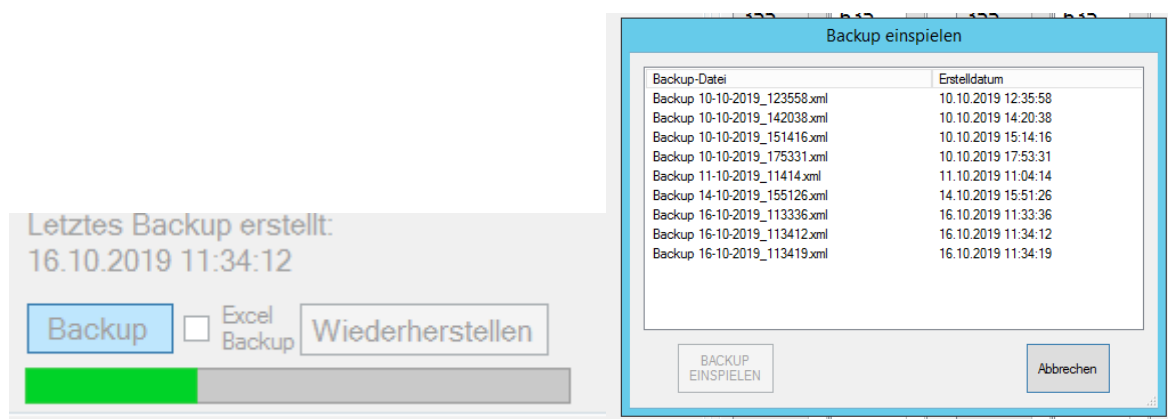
Letztes Backup erstellt:
16.10.2019 11:34:12

Backup
Excel Backup
Wiederherstellen

Backup einspielen

| Backup-Datei | Erstelldatum |
|---|---|
| Backup 10-10-2019_123558.xml | 10.10.2019 12:35:58 |
| Backup 10-10-2019_142038.xml | 10.10.2019 14:20:38 |
| Backup 10-10-2019_151416.xml | 10.10.2019 15:14:16 |
| Backup 10-10-2019_175331.xml | 10.10.2019 17:53:31 |
| Backup 11-10-2019_11414.xml | 11.10.2019 11:04:14 |
| Backup 14-10-2019_155126.xml | 14.10.2019 15:51:26 |
| Backup 16-10-2019_113336.xml | 16.10.2019 11:33:36 |
| Backup 16-10-2019_113412.xml | 16.10.2019 11:34:12 |
| Backup 16-10-2019_113419.xml | 16.10.2019 11:34:19 |

BACKUP EINSPIELEN
Abbrechen